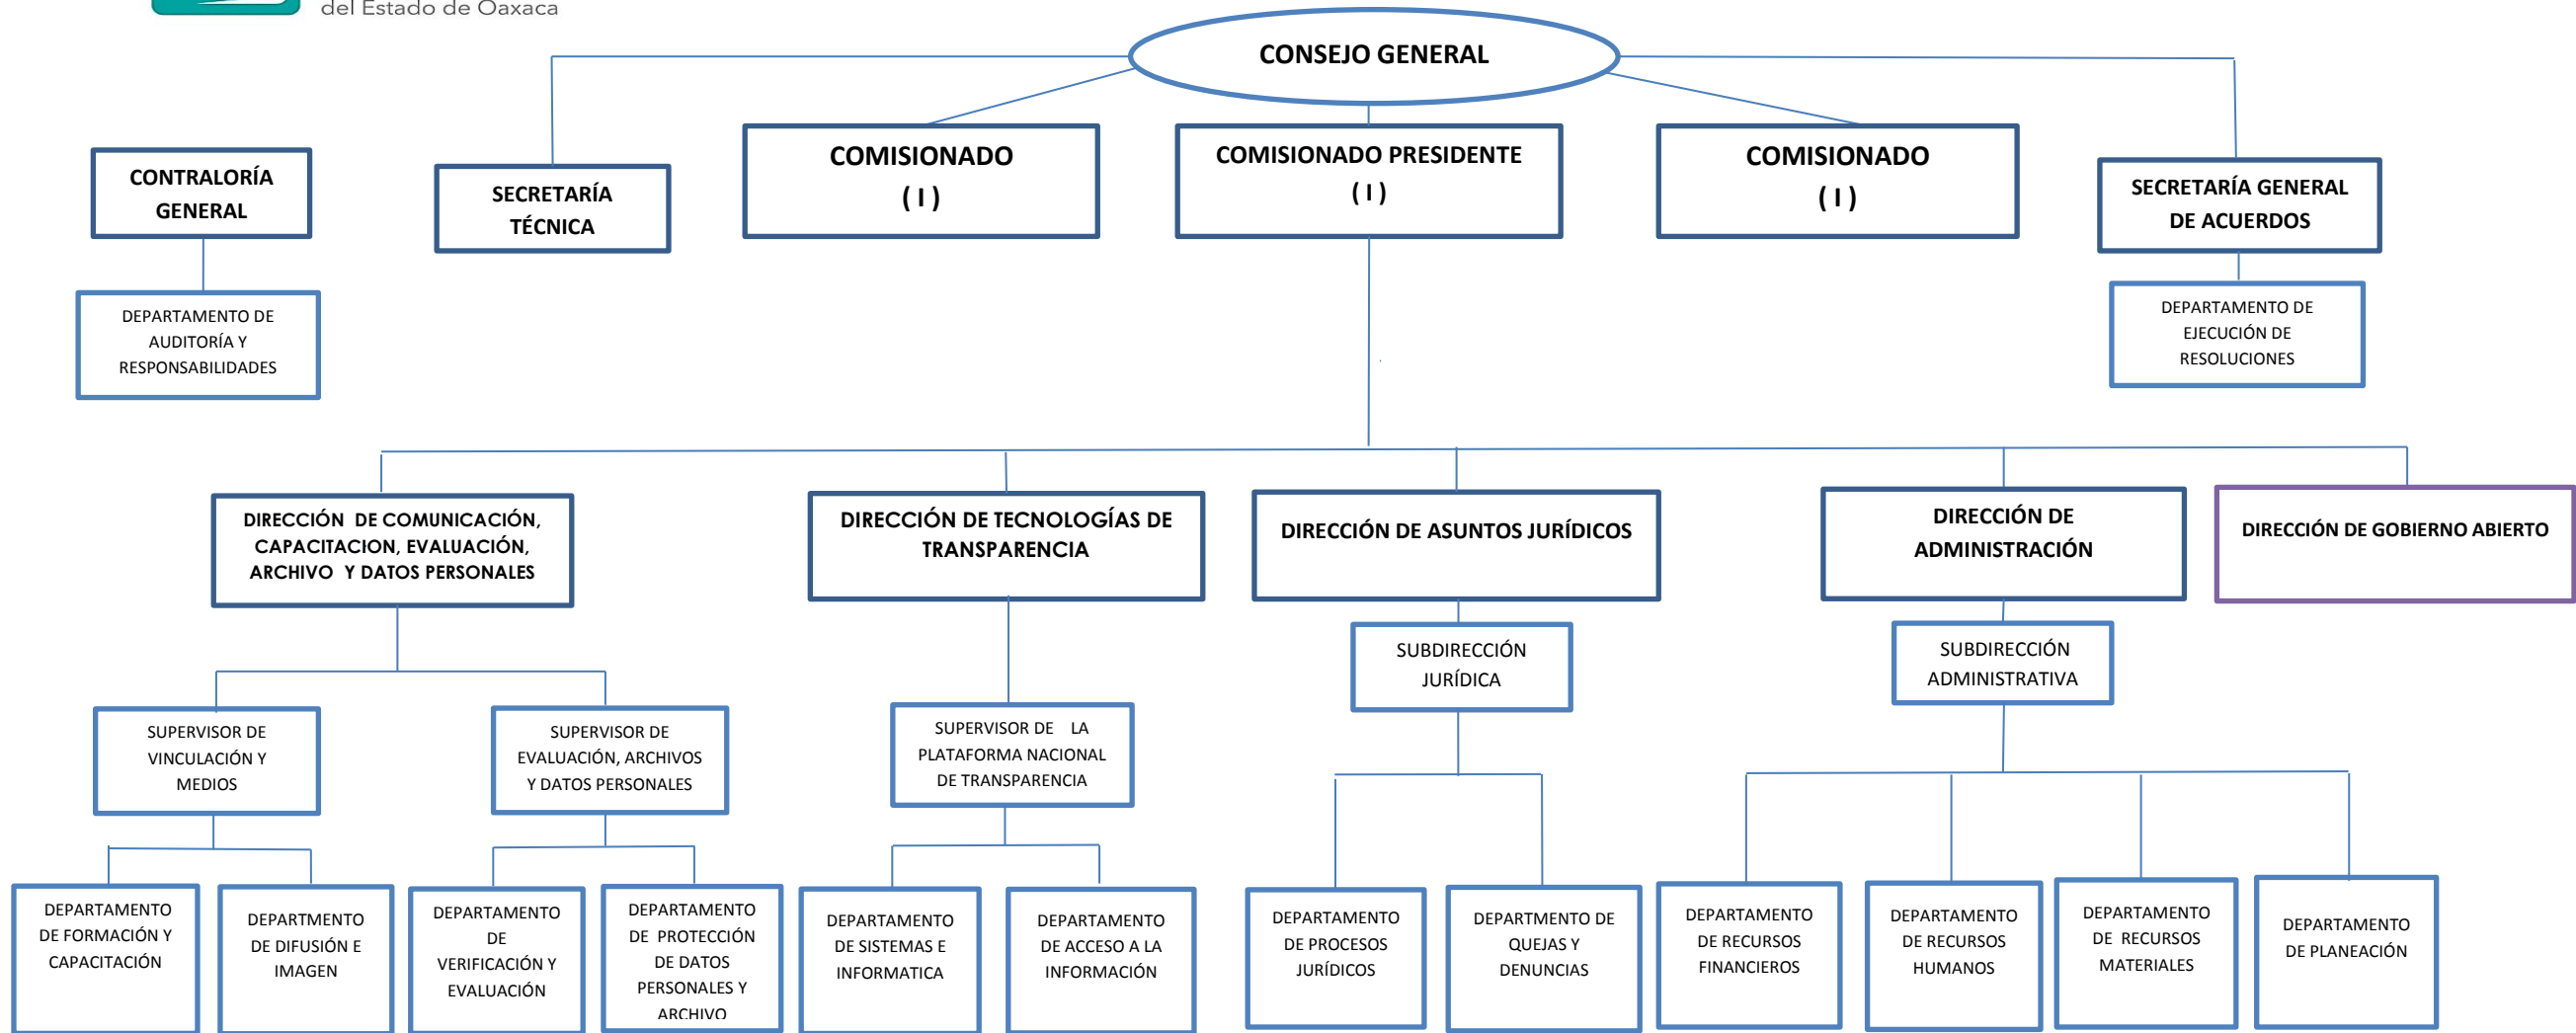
del Estado de Oaxaca

CONSEJO GENERAL

CONTRALORÍA GENERAL

SECRETARÍA TÉCNICA

COMISIONADO ( I )

COMISIONADO PRESIDENTE ( I )

COMISIONADO ( I )

SECRETARÍA GENERAL DE ACUERDOS

DEPARTAMENTO DE AUDITORÍA Y RESPONSABILIDADES

DEPARTAMENTO DE EJECUCIÓN DE RESOLUCIONES

DIRECCIÓN DE COMUNICACIÓN, CAPACITACION, EVALUACIÓN, ARCHIVO Y DATOS PERSONALES

DIRECCIÓN DE TECNOLOGÍAS DE TRANSPARENCIA

DIRECCIÓN DE ASUNTOS JURÍDICOS

DIRECCIÓN DE ADMINISTRACIÓN

DIRECCIÓN DE GOBIERNO ABIERTO

SUBDIRECCIÓN JURÍDICA

SUBDIRECCIÓN ADMINISTRATIVA

SUPERVISOR DE VINCULACIÓN Y MEDIOS

SUPERVISOR DE EVALUACIÓN, ARCHIVOS Y DATOS PERSONALES

SUPERVISOR DE LA PLATAFORMA NACIONAL DE TRANSPARENCIA

DEPARTAMENTO DE FORMACIÓN Y CAPACITACIÓN

DEPARTMENTO DE DIFUSIÓN E IMAGEN

DEPARTAMENTO DE VERIFICACIÓN Y EVALUACIÓN

DEPARTAMENTO DE PROTECCIÓN DE DATOS PERSONALES Y ARCHIVO

DEPARTAMENTO DE SISTEMAS E INFORMATICA

DEPARTAMENTO DE ACCESO A LA INFORMACIÓN

DEPARTAMENTO DE PROCESOS JURÍDICOS

DEPARTMENTO DE QUEJAS Y DENUNCIAS

DEPARTAMENTO DE RECURSOS FINANCIEROS

DEPARTAMENTO DE RECURSOS HUMANOS

DEPARTAMENTO DE RECURSOS MATERIALES

DEPARTAMENTO DE PLANEACIÓN